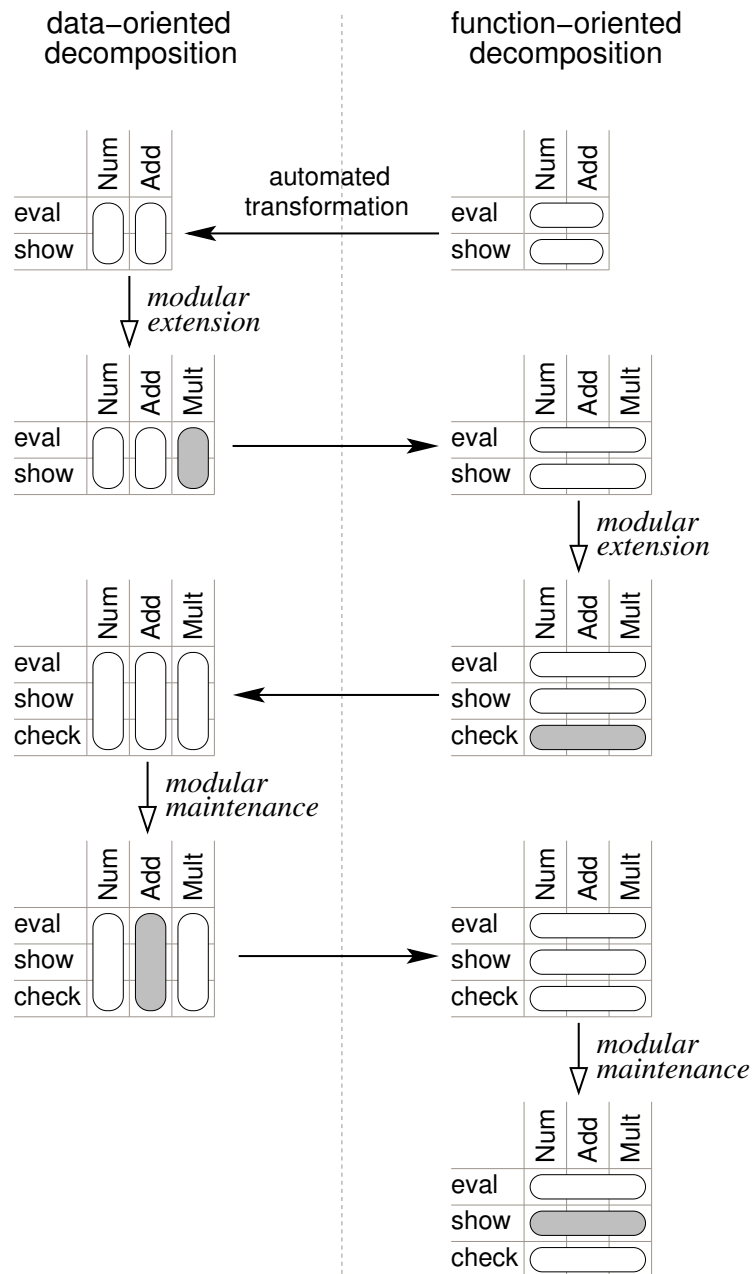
data−oriented decomposition

function−oriented decomposition

Num Add
eval
show

automated transformation

Num Add
eval
show

modular extension

Num Add Mult
eval
show

Num Add Mult
eval
show

modular extension

Num Add Mult
eval
show
check

Num Add Mult
eval
show
check

modular maintenance

Num Add Mult
eval
show
check

Num Add Mult
eval
show
check

modular maintenance

Num Add Mult
eval
show
check